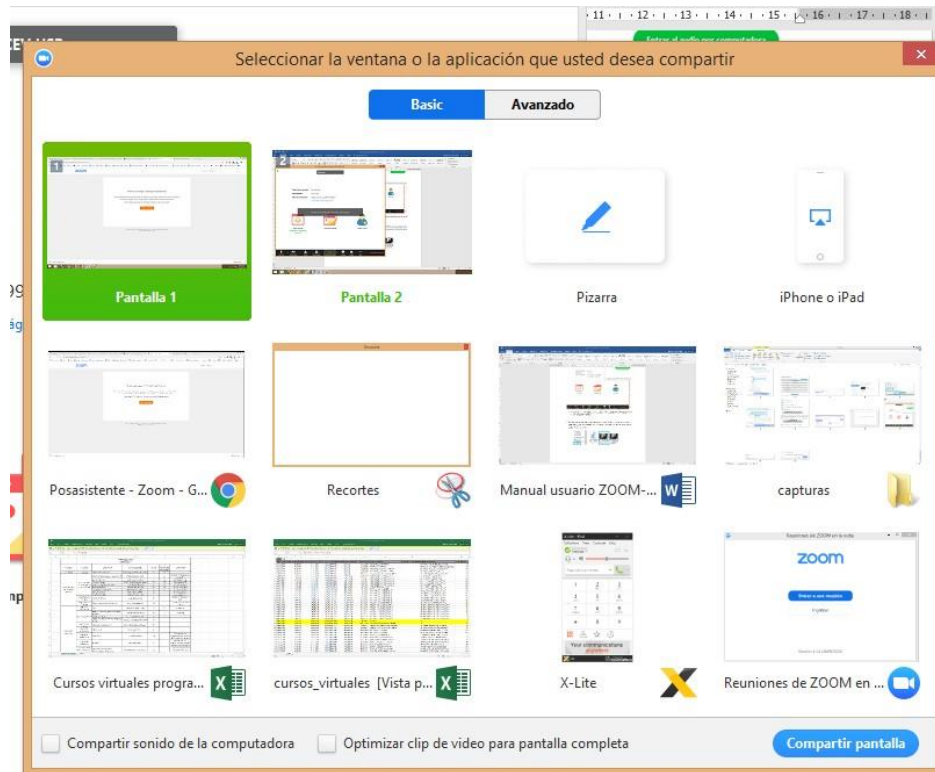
· 11 · | · 12 · | · 13 · | · 14 · | · 15 · | · 16 · | · 17 · | · 18 · |

Seleccionar la ventana o la aplicación que usted desea compartir

Basic Avanzado

Pantalla 1

Pantalla 2

Pizarra

iPhone o iPad

Posasistente - Zoom - G...

Recortes

Manual usuario ZOOM-...

capturas

Cursos virtuales progra...

cursos_virtuales [Vista p...

X-Lite

Reuniones de ZOOM en ...

zoom

Compartir sonido de la computadora

Optimizar clip de video para pantalla completa

Compartir pantalla